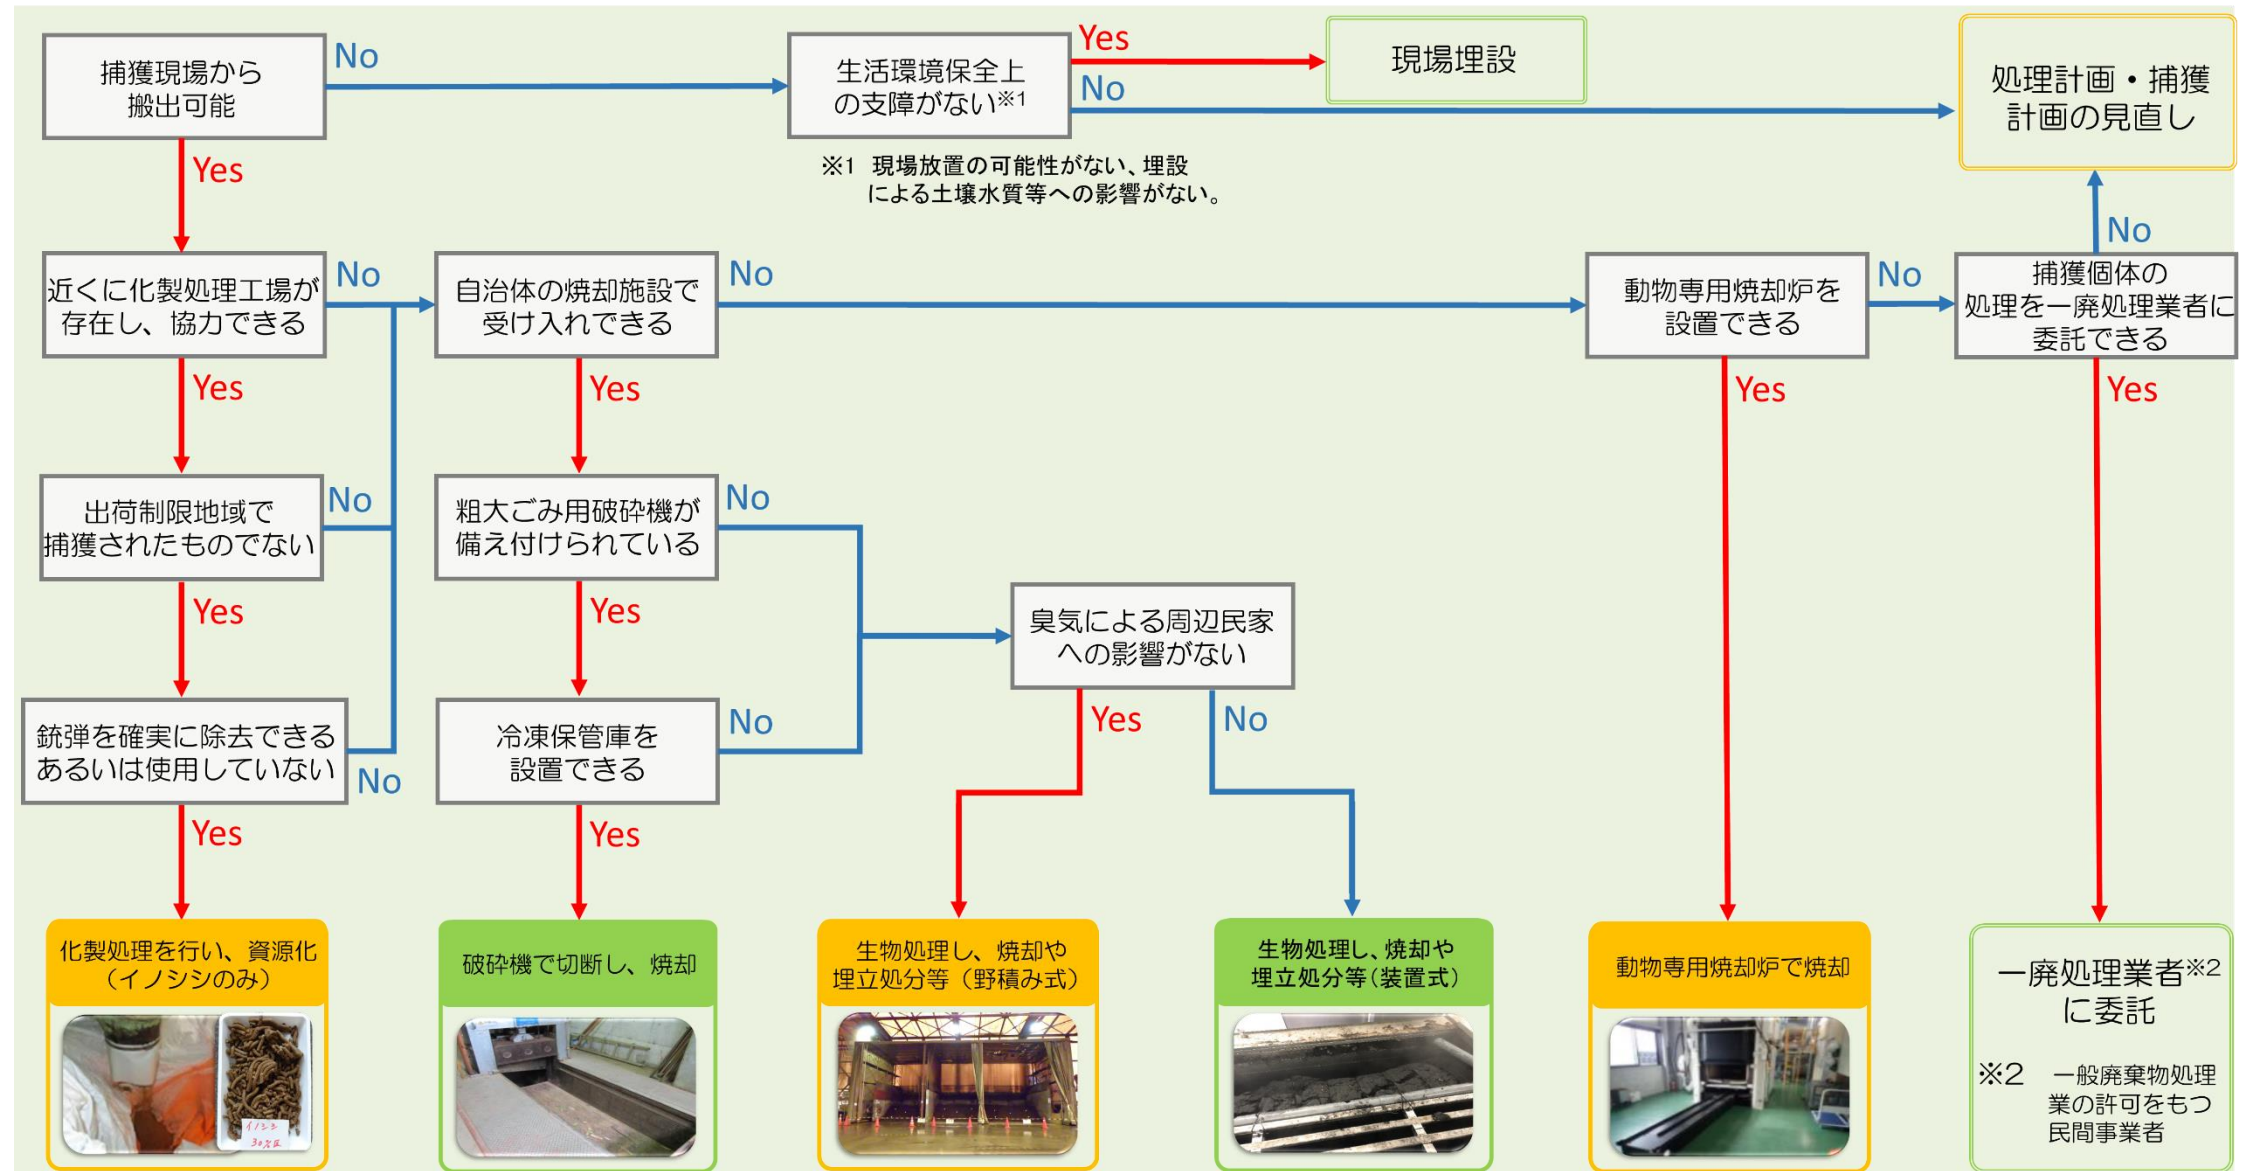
捕獲現場から搬出可能

No

生活環境保全上の支障がない※1

Yes

現場埋設

No

処理計画・捕獲計画の見直し

※1 現場放置の可能性がない、埋設による土壌水質等への影響がない。

Yes

近くに化製処理工場が存在し、協力できる

No

自治体の焼却施設で受け入れできる

No

動物専用焼却炉を設置できる

No

捕獲個体の処理を一廃処理業者に委託できる

No

Yes

Yes

Yes

Yes

出荷制限地域で捕獲されたものでない

No

粗大ごみ用破砕機が備え付けられている

No

Yes

Yes

臭気による周辺民家への影響がない

銃弾を確実に除去できるあるいは使用していない

No

冷凍保管庫を設置できる

No

Yes

No

Yes

Yes

化製処理を行い、資源化（イノシシのみ）

破砕機で切断し、焼却

生物処理し、焼却や埋立処分等（野積み式）

生物処理し、焼却や埋立処分等（装置式）

動物専用焼却炉で焼却

一廃処理業者※2に委託

※2 一般廃棄物処理業の許可をもつ民間事業者